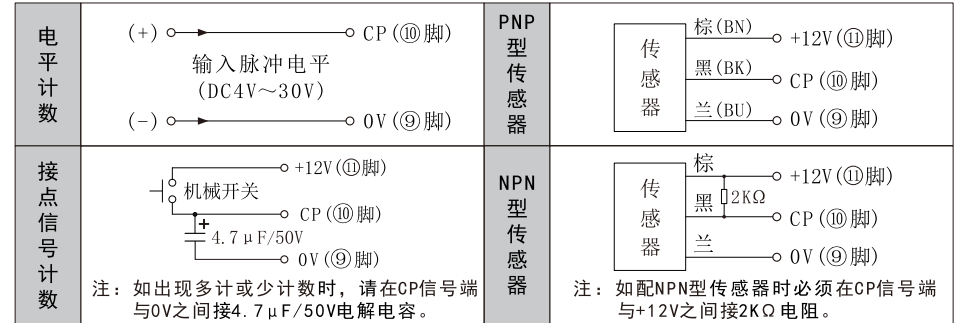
| 电平计数 | (+) CP (⑩脚) 输入脉冲电平 (DC4V～30V) (-) 0V (⑨脚) | PNP型传感器 | 传感器 棕(BN) +12V (⑪脚) 黑(BK) CP (⑩脚) 兰(BU) 0V (⑨脚) |
|---|---|---|---|
| 接点信号计数 | +12V (⑪脚) 机械开关 CP (⑩脚) + 4.7μF/50V 0V (⑨脚) 注：如出现多计或少计数时，请在CP信号端与0V之间接4.7μF/50V电解电容。 | NPN型传感器 | 传感器 棕 +12V (⑪脚) 黑 2KΩ CP (⑩脚) 兰 0V (⑨脚) 注：如配NPN型传感器时必须在CP信号端与+12V之间接2KΩ电阻。 |